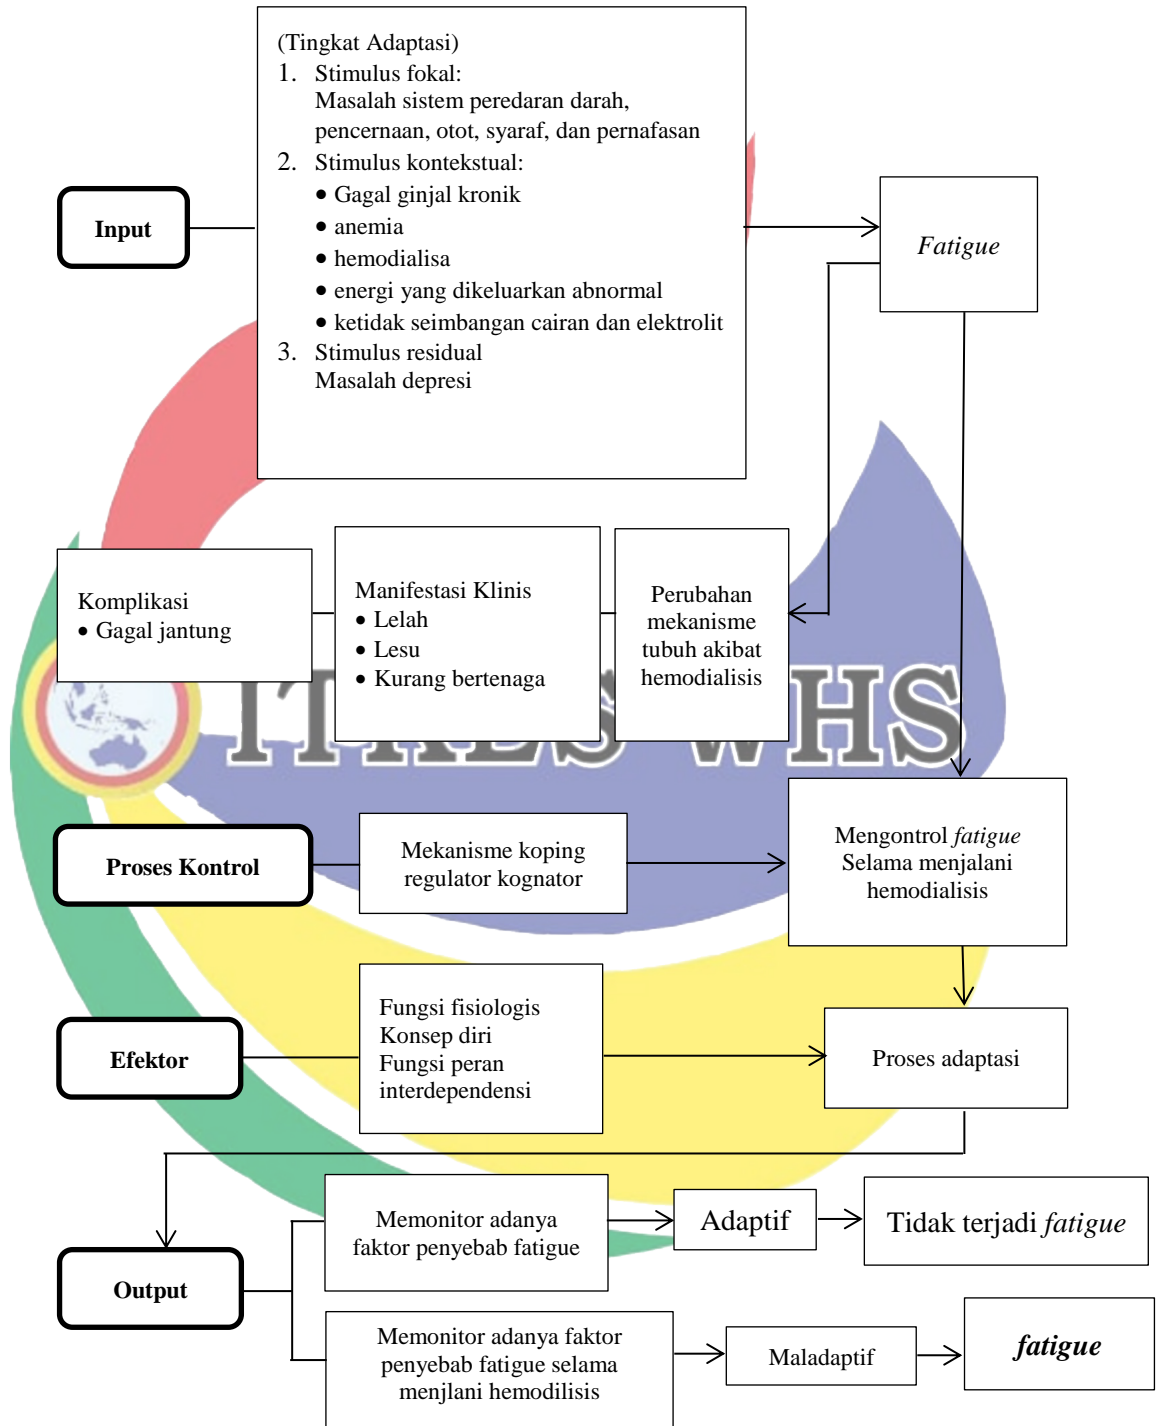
(Tingkat Adaptasi)
1. Stimulus fokal:
Masalah sistem peredaran darah, pencernaan, otot, syaraf, dan pernafasan
2. Stimulus kontekstual:
• Gagal ginjal kronik
• anemia
• hemodialisa
• energi yang dikeluarkan abnormal
• ketidak seimbangan cairan dan elektrolit
3. Stimulus residual
Masalah depresi

Input

Fatigue

Komplikasi
• Gagal jantung

Manifestasi Klinis
• Lelah
• Lesu
• Kurang bertenaga

Perubahan mekanisme tubuh akibat hemodialisis

ITKES WHS

Proses Kontrol

Mekanisme koping regulator kognator

Mengontrol fatigue Selama menjalani hemodialisis

Efektor

Fungsi fisiologis
Konsep diri
Fungsi peran
interdependensi

Proses adaptasi

Output

Memonitor adanya faktor penyebab fatigue

Adaptif

Tidak terjadi fatigue

Memonitor adanya faktor penyebab fatigue selama menjlani hemodilisis

Maladaptif

fatigue